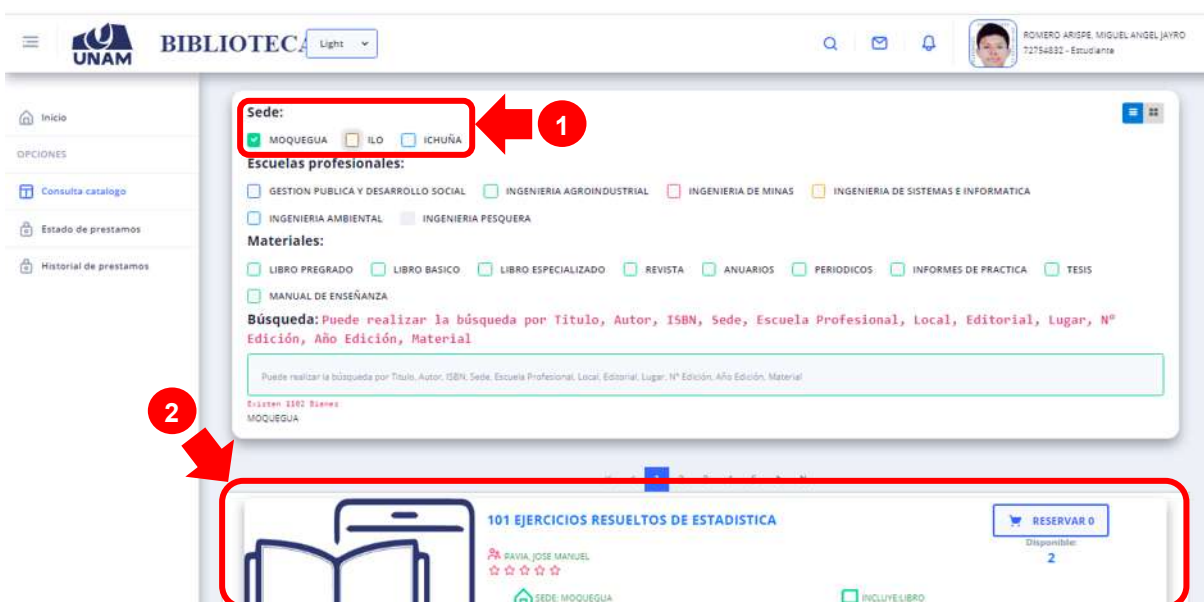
UNAM BIBLIOTECA Light

ROMERO ARISPE, MIGUEL ANGEL JAYRO
72754832 - Estudiante

Inicio
OPCIONES
Consulta catalogo
Estado de prestamos
Historial de prestamos

Sede:
MOQUEGUA ILO ICHUÑA

1

Escuelas profesionales:
GESTION PUBLICA Y DESARROLLO SOCIAL INGENIERIA AGROINDUSTRIAL INGENIERIA DE MINAS INGENIERIA DE SISTEMAS E INFORMATICA
INGENIERIA AMBIENTAL INGENIERIA PESQUERA

Materiales:
LIBRO PREGRADO LIBRO BASICO LIBRO ESPECIALIZADO REVISTA ANUARIOS PERIODICOS INFORMES DE PRACTICA TESIS
MANUAL DE ENSEÑANZA

Búsqueda: Puede realizar la búsqueda por Titulo, Autor, ISBN, Sede, Escuela Profesional, Local, Editorial, Lugar, N° Edición, Año Edición, Material

Puede realizar la búsqueda por Titulo, Autor, ISBN, Sede, Escuela Profesional, Local, Editorial, Lugar, N° Edición, Año Edición, Material

Existen 1102 Bienes
MOQUEGUA

2

101 EJERCICIOS RESUELTOS DE ESTADISTICA
RESERVAR 0
Disponible:
2
PAVIA, JOSE MANUEL
SEDE: MOQUEGUA
INCLUYE LIBRO